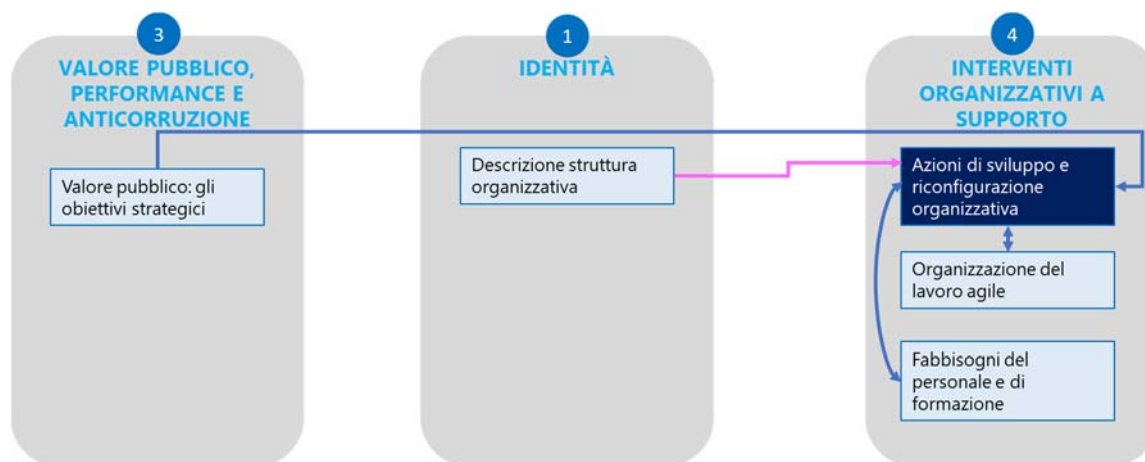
3
VALORE PUBBLICO, PERFORMANCE E ANTICORRUZIONE

Valore pubblico: gli obiettivi strategici

1
IDENTITÀ

Descrizione struttura organizzativa

4
INTERVENTI ORGANIZZATIVI A SUPPORTO

Azioni di sviluppo e riconfigurazione organizzativa

Organizzazione del lavoro agile

Fabbisogni del personale e di formazione